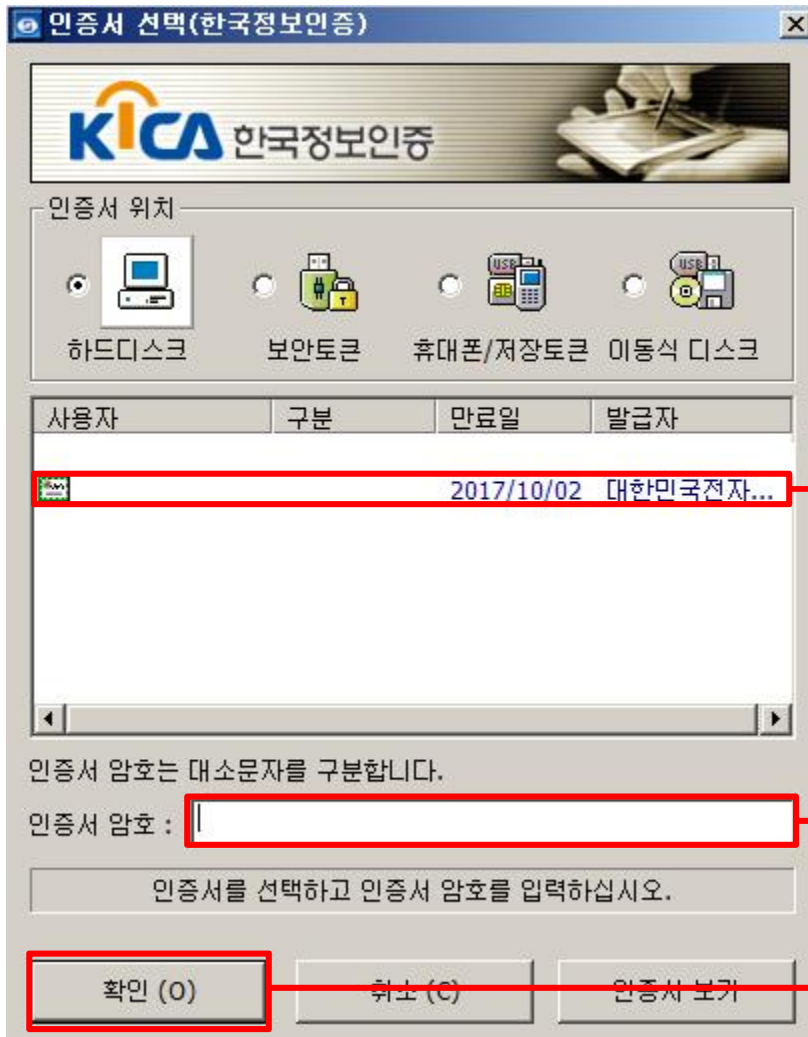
인증서 선택(한국정보인증)

X

KICA 한국정보인증

인증서 위치

하드디스크 보안토큰 휴대폰/저장토큰 이동식 디스크

USB

| 사용자 | 구분 | 만료일 | 발급자 |
|---|---|---|---|
| | | 2017/10/02 | 대한민국전자... |

인증서 암호는 대소문자를 구분합니다.

인증서 암호 :

인증서를 선택하고 인증서 암호를 입력하십시오.

확인 (O)

취소 (C)

인증서 보기